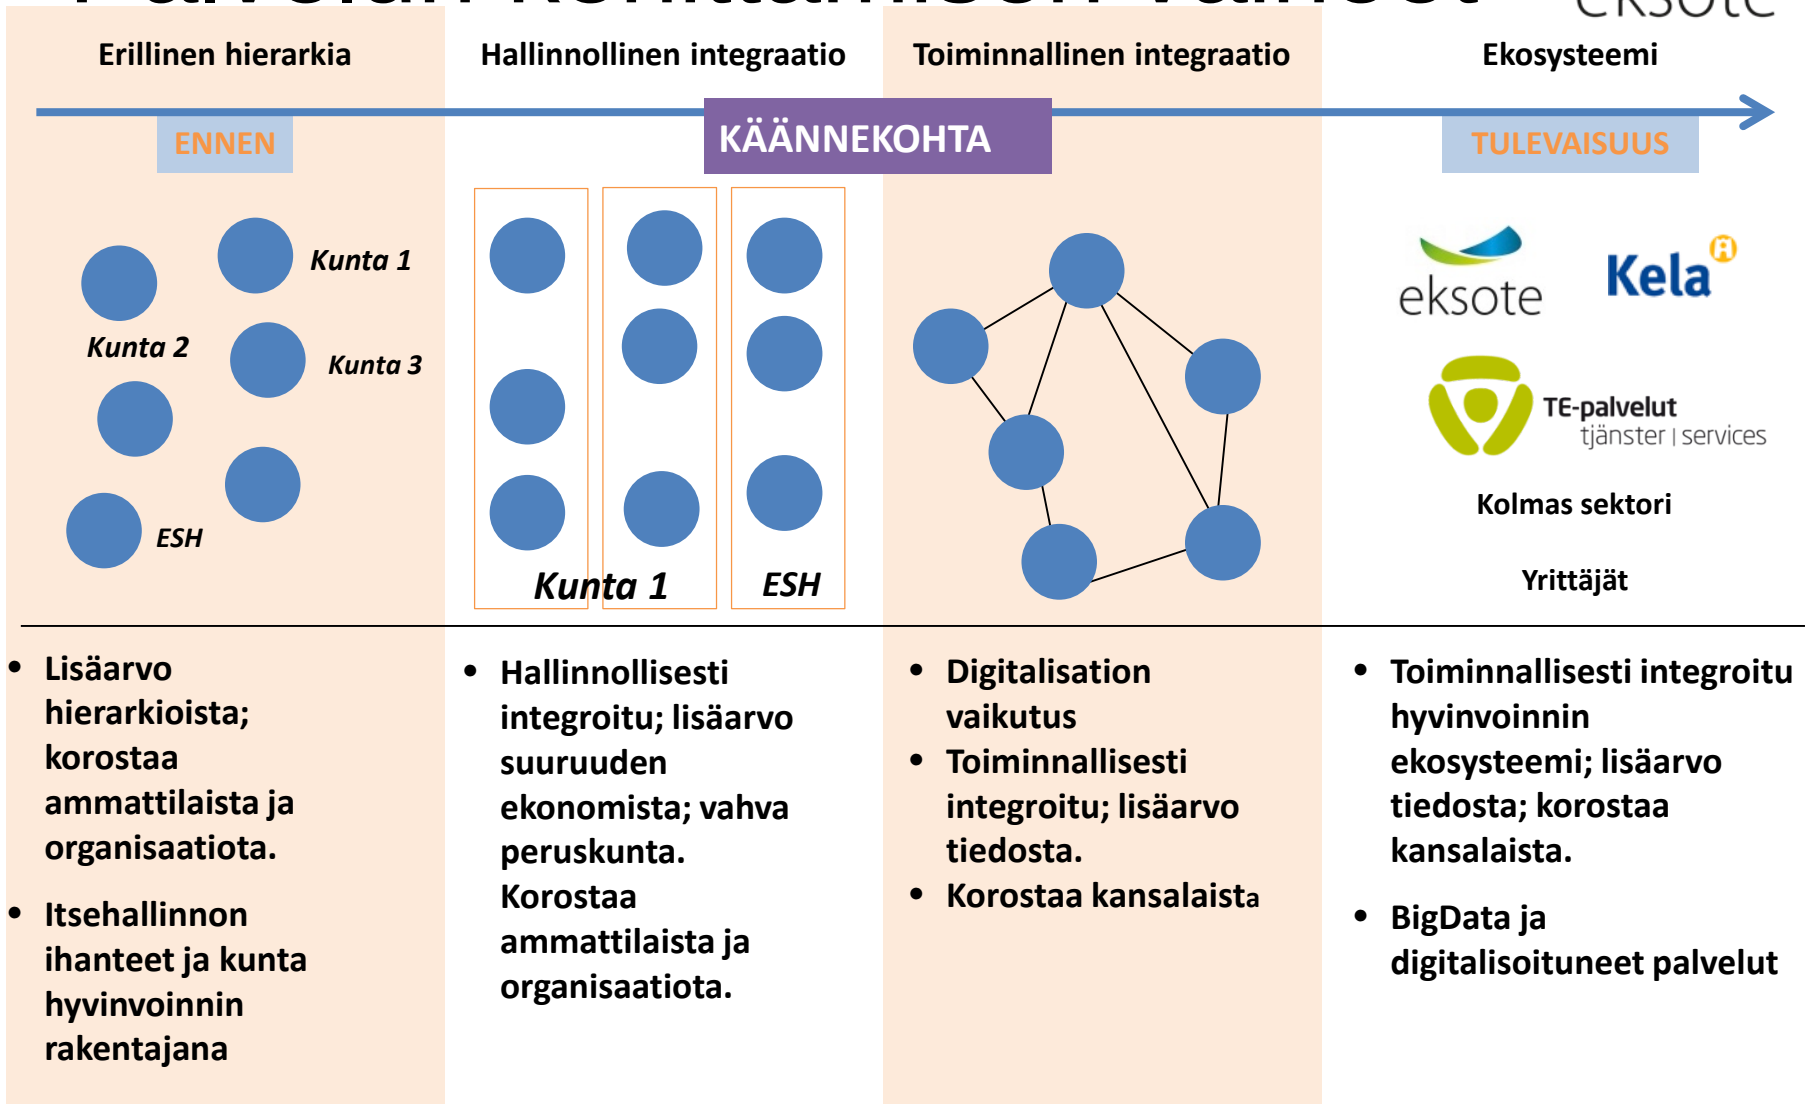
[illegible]

Erillinen hierarkia

Hallinnollinen integraatio

Toiminnallinen integraatio

Ekosysteemi

ENNEN

KÄÄNNEKOHTA

TULEVAISUUS

Kunta 1

Kunta 2

Kunta 3

ESH

Kunta 1

ESH

eksote

Kela

TE-palvelut tjänster | services

Kolmas sektori

Yrittäjät

- Lisäarvo hierarkioista; korostaa ammattilaista ja organisaatiota.
- Itsehallinnon ihanteet ja kunta hyvinvoinnin rakentajana

- Hallinnollisesti integroitu; lisäarvo suuruuden ekonomista; vahva peruskunta. Korostaa ammattilaista ja organisaatiota.

- Digitalisation vaikutus
- Toiminnallisesti integroitu; lisäarvo tiedosta.
- Korostaa kansalaista

- Toiminnallisesti integroitu hyvinvoinnin ekosysteemi; lisäarvo tiedosta; korostaa kansalaista.
- BigData ja digitalisoituneet palvelut